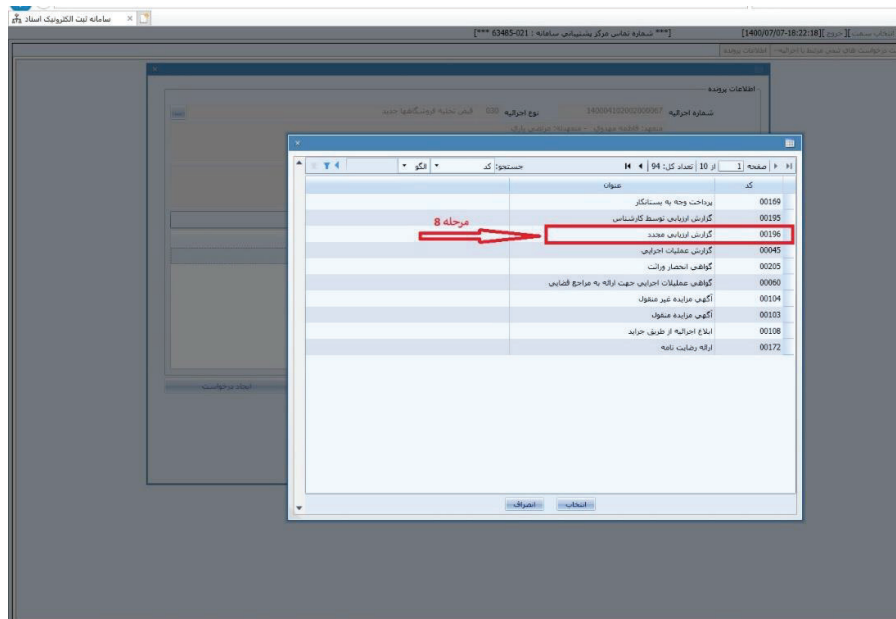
سامانه ثبت الکترونیک اسناد

[*** شماره تماس مرکز پشتیبانی سامانه : 021-63485 ***]

[1400/07/07-16:22:18] [خروج] [انتخاب سمت]

اطلاعات پرونده

شماره اجرائیه 140004020002000067

نوع اجرائیه 630 فیش تخلیه فروشگاهها جدید

ایجاد درخواست

صفحه 1 از 10 | تعداد کل: 94

جستجو: کد

الگو

| کد | عنوان |
|---|---|
| 00169 | پرداخت وجه به بستانکار |
| 00195 | گزارش ارزیابی توسط کارشناس |
| 00196 | گزارش ارزیابی مجدد |
| 00045 | گزارش عملیات اجرایی |
| 00205 | گواهی انحصار وراثت |
| 00060 | گواهی عملیات اجرایی جهت ارائه به مراجع قضایی |
| 00104 | آگهی مزایده غیر منقول |
| 00103 | آگهی مزایده منقول |
| 00108 | ابلاغ اجرائیه از طریق جراید |
| 00172 | ارائه رضایت نامه |

مرحله 8

انتخاب

انصراف